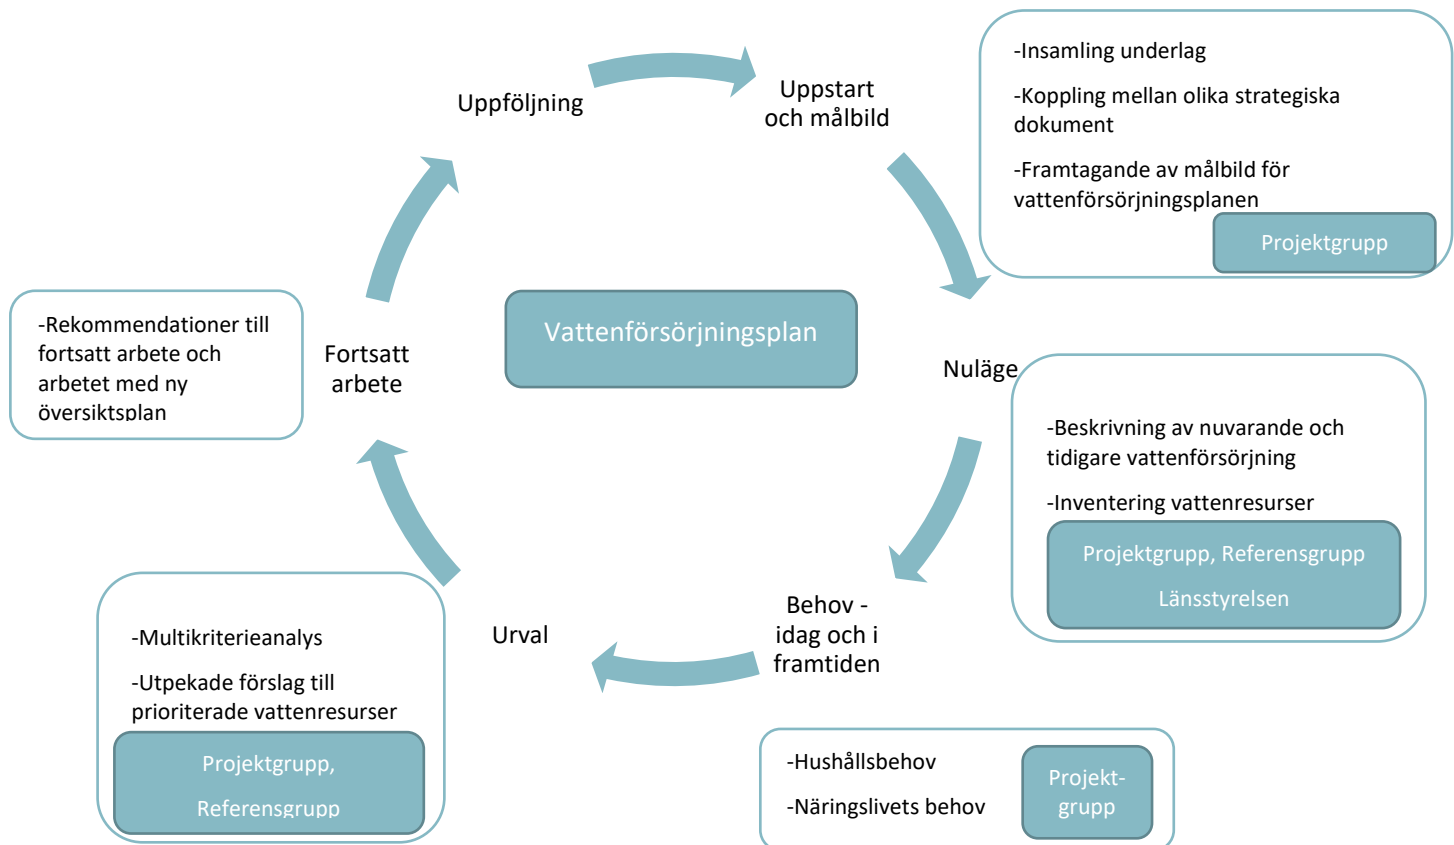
Uppföljning

Uppstart och målbild

-Insamling underlag

-Koppling mellan olika strategiska dokument

-Framtagande av målbild för vattenförsörjningsplanen

Projektgrupp

Vattenförsörjningsplan

-Rekommendationer till fortsatt arbete och arbetet med ny översiktsplan

Fortsatt arbete

Nuläge

-Beskrivning av nuvarande och tidigare vattenförsörjning

-Inventering vattenresurser

Projektgrupp, Referensgrupp

Länsstyrelsen

Urval

-Multikriterieanalys

-Utpekade förslag till prioriterade vattenresurser

Projektgrupp,

Referensgrupp

Behov - idag och i framtiden

-Hushållsbehov

-Näringslivets behov

Projekt-grupp